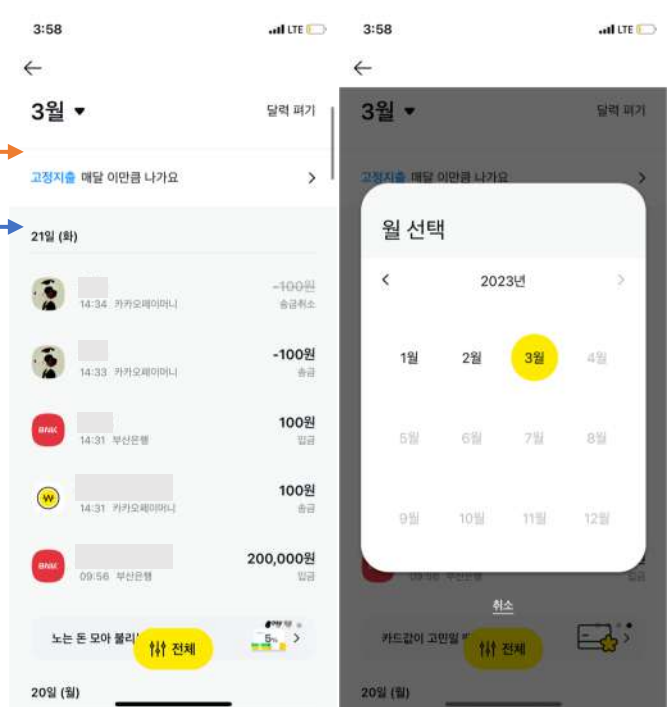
3:58
LTE

3월 ▾
달력 펴기

고정지출 매달 이만큼 나가요 >

21일 (화)

14:34 카카오페이머니
-100원
송금취소

14:33 카카오페이머니
-100원
송금

BNK
14:31 부산은행
100원
입금

14:31 카카오페이머니
100원
송금

BNK
09:56 부산은행
200,000원
입금

노는 돈 모아 불리
5%
>
전체

20일 (월)

3:58
LTE

3월 ▾
달력 펴기

고정지출 매달 이만큼 나가요

월 선택

<
2023년
>

1월
2월
3월
4월
5월
6월
7월
8월
9월
10월
11월
12월

09:56 부산은행
입금

취소

카드값이 고민일 때
전체

20일 (월)